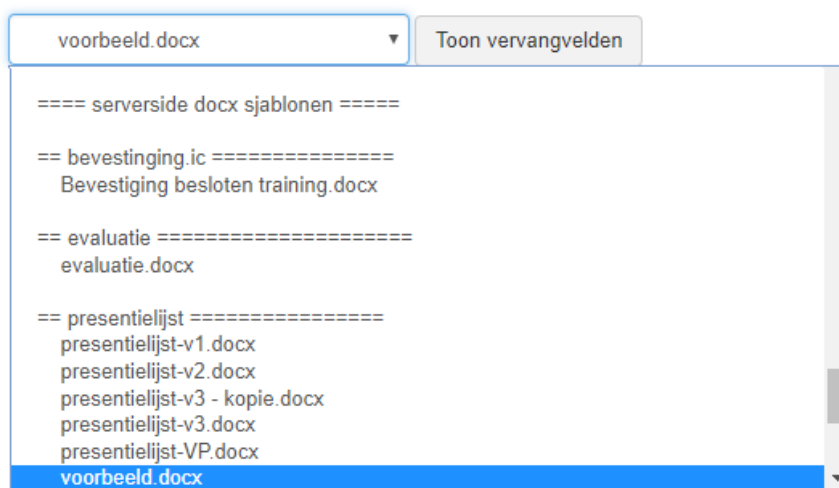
voorbeeld.docx

Toon vervangvelden

==== serverside docx sjablonen =====

== bevestinging.ic ===============
Bevestiging besloten training.docx

== evaluatie =====================
evaluatie.docx

== presentielijst ================
presentielijst-v1.docx
presentielijst-v2.docx
presentielijst-v3 - kopie.docx
presentielijst-v3.docx
presentielijst-VP.docx
voorbeeld.docx